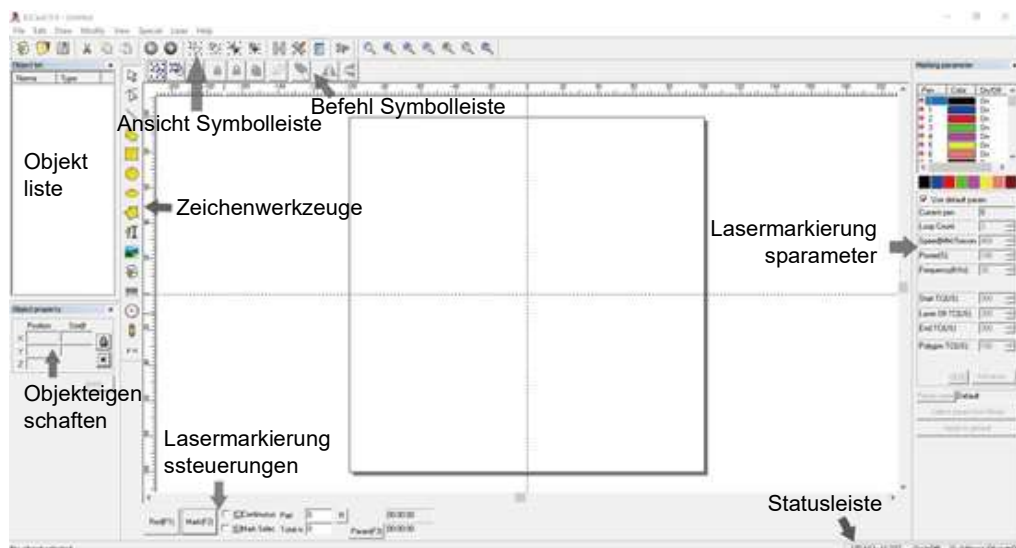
EzCad2.0 - Untitled

File Edit Draw Modify View Special Laser Help

Object list

Name Type

Befehl Symbolleiste

Ansicht Symbolleiste

Objekt liste

Zeichenwerkzeuge

Lasermarkierung sparameter

Marking parameter

Pen Color On/Off

Use default param

Current pen

Loop Count

Speed(MM/Second)

Power(%)

Frequency(KHz)

Start TC(US)

Laser Off TC(US)

End TC(US)

Polygon TC(US)

Object property

Position Size

X

Y

Z

Objekteigen schaften

Lasermarkierung ssteuerungen

Default

Red(F1) Mark(F2) Continuous Part Mark Selec Total n

Param(F3)

00:00:00

00:00:00

Statusleiste